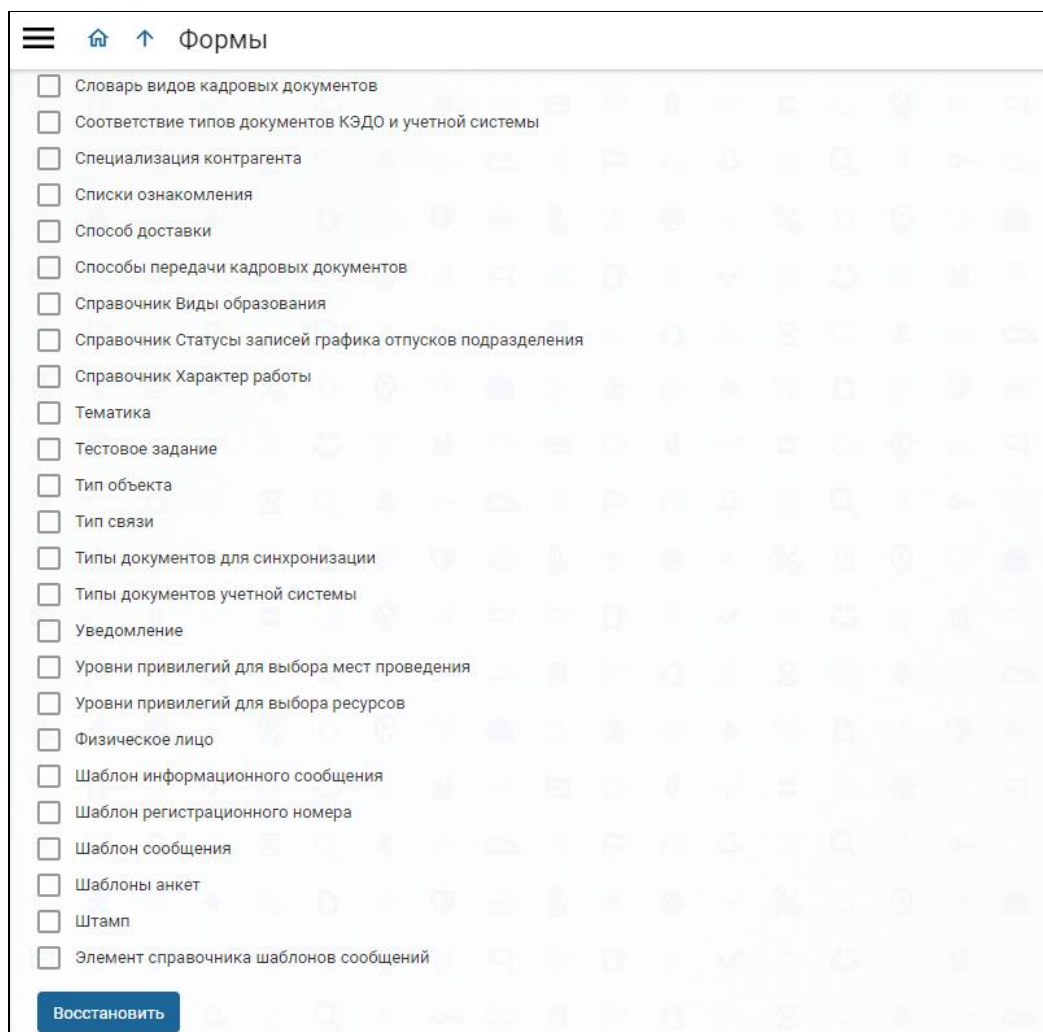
Формы

Словарь видов кадровых документов
Соответствие типов документов КЭДО и учетной системы
Специализация контрагента
Списки ознакомления
Способ доставки
Способы передачи кадровых документов
Справочник Виды образования
Справочник Статусы записей графика отпусков подразделения
Справочник Характер работы
Тематика
Тестовое задание
Тип объекта
Тип связи
Типы документов для синхронизации
Типы документов учетной системы
Уведомление
Уровни привилегий для выбора мест проведения
Уровни привилегий для выбора ресурсов
Физическое лицо
Шаблон информационного сообщения
Шаблон регистрационного номера
Шаблон сообщения
Шаблоны анкет
Штамп
Элемент справочника шаблонов сообщений

Восстановить